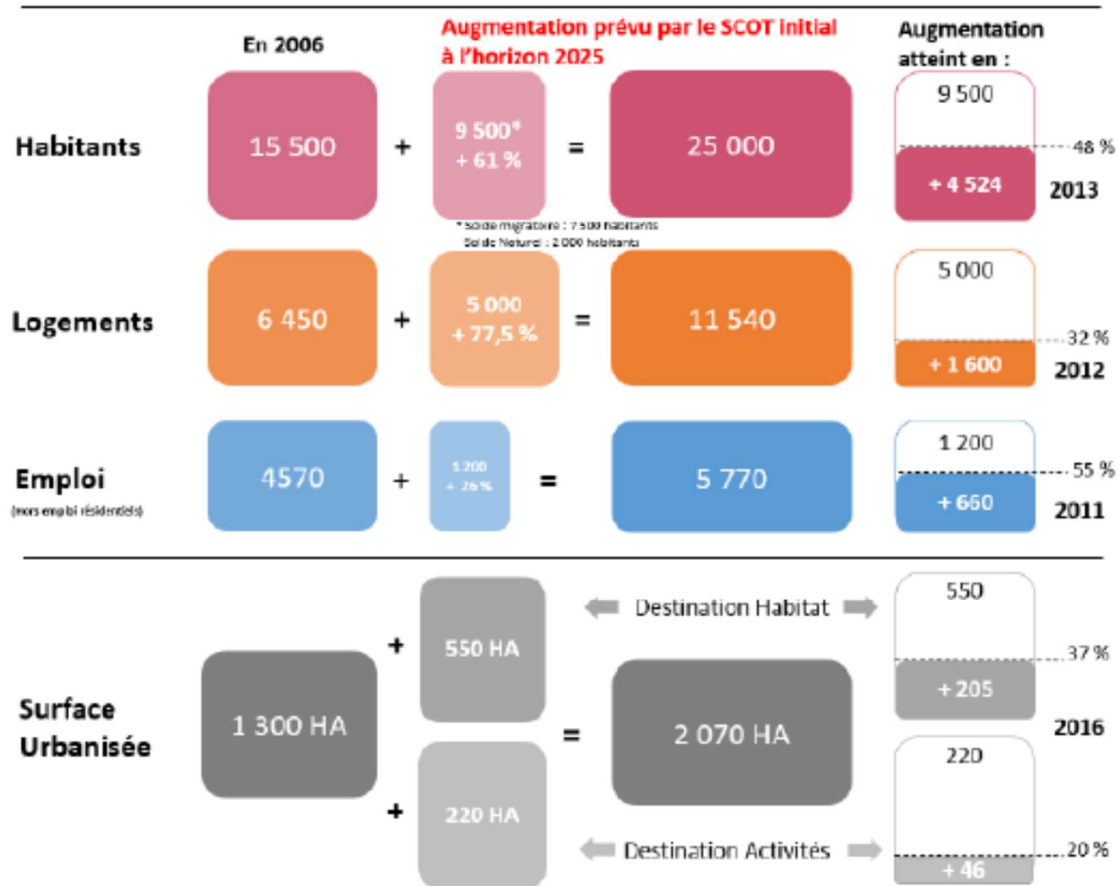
En 2006

Augmentation prévu par le SCOT initial à l'horizon 2025

Augmentation atteint en :

Habitants

15 500 + 9 500* + 61 % = 25 000

9 500

48 %

+ 4 524

2013

* Solde migratoire : 7 500 habitants
Solde Naturel : 2 000 habitants

Logements

6 450 + 5 000 + 77,5 % = 11 540

5 000

32 %

+ 1 600

2012

Emploi
(hors emploi résidentiels)

4570 + 1 200 + 26% = 5 770

1 200

55 %

+ 660

2011

Surface Urbanisée

1 300 HA

+ 550 HA

+ 220 HA

= 2 070 HA

Destination Habitat

Destination Activités

550

37 %

+ 205

2016

220

20 %

+ 46